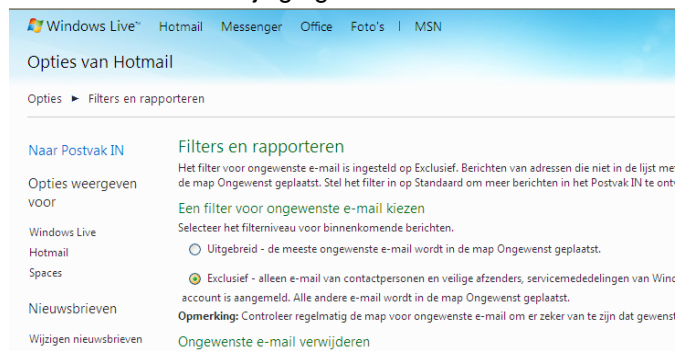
Windows Live™ Hotmail Messenger Office Foto's | MSN

Opties van Hotmail

Opties ► Filters en rapporteren

Naar Postvak IN

Opties weergeven voor

Windows Live

Hotmail

Spaces

Nieuwsbrieven

Wijzigen nieuwsbrieven

Filters en rapporteren

Het filter voor ongewenste e-mail is ingesteld op Exclusief. Berichten van adressen die niet in de lijst me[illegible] de map Ongewenst geplaatst. Stel het filter in op Standaard om meer berichten in het Postvak IN te ont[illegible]

Een filter voor ongewenste e-mail kiezen

Selecteer het filterniveau voor binnenkomende berichten.

Uitgebreid - de meeste ongewenste e-mail wordt in de map Ongewenst geplaatst.

Exclusief - alleen e-mail van contactpersonen en veilige afzenders, servicemededelingen van Wind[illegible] account is aangemeld. Alle andere e-mail wordt in de map Ongewenst geplaatst.

Opmerking: Controleer regelmatig de map voor ongewenste e-mail om er zeker van te zijn dat gewens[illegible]

Ongewenste e-mail verwijderen